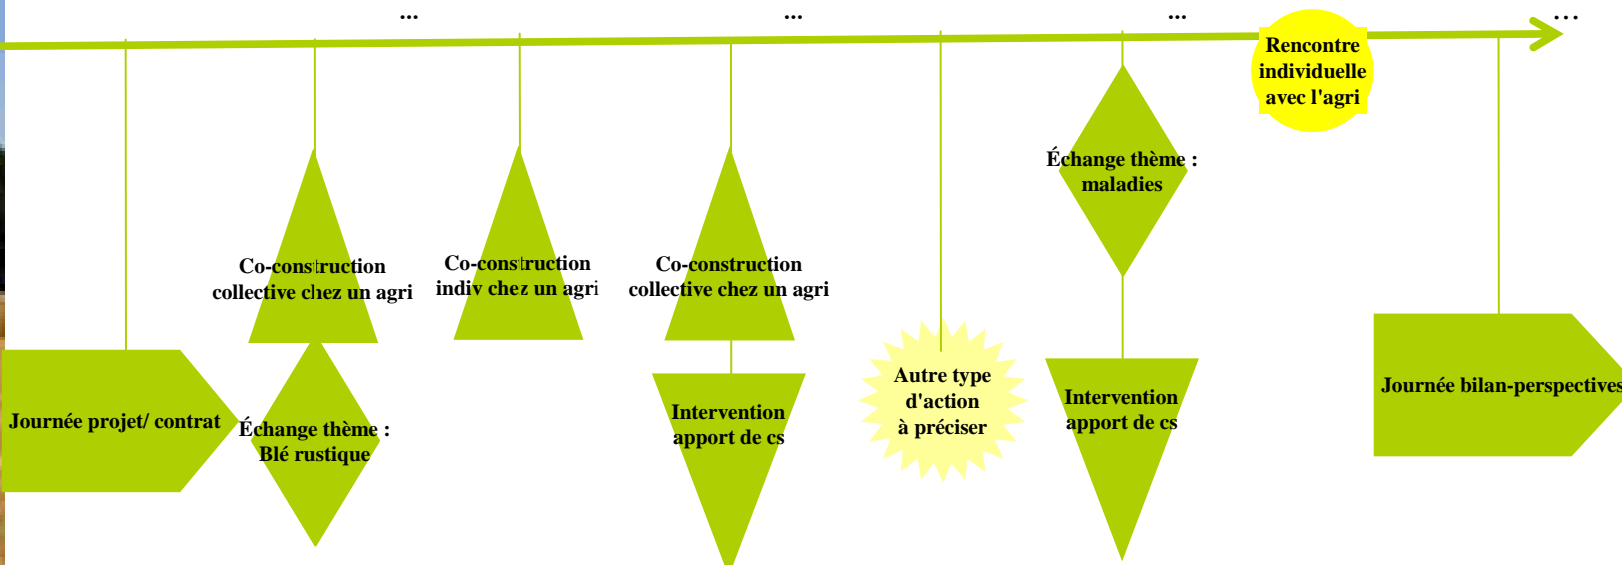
...

...

...

Rencontre individuelle avec l'agri

...

Échange thème : maladies

Co-construction collective chez un agri

Co-construction indiv chez un agri

Co-construction collective chez un agri

Autre type d'action à préciser

Intervention apport de cs

Journée bilan-perspectives

Journée projet/ contrat

Échange thème : Blé rustique

Intervention apport de cs